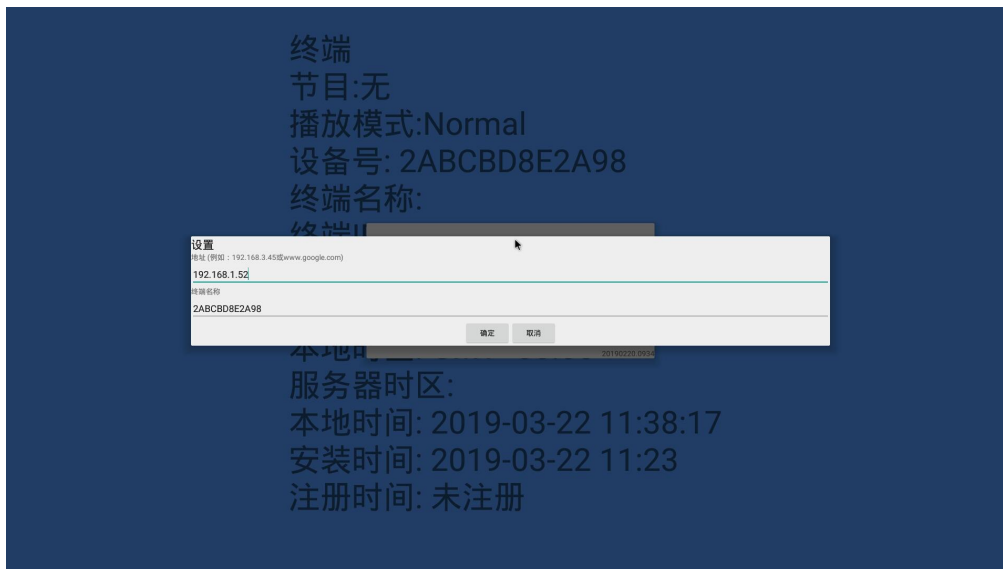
终端
节目:无
播放模式:Normal
设备号: 2ABCBD8E2A98
终端名称:
终端I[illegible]

设置
地址 (例如：192.168.3.45或www.google.com)
192.168.1.52
终端名称
2ABCBD8E2A98
确定 取消

本地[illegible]
20190220.0934
服务器时区:
本地时间: 2019-03-22 11:38:17
安装时间: 2019-03-22 11:23
注册时间: 未注册